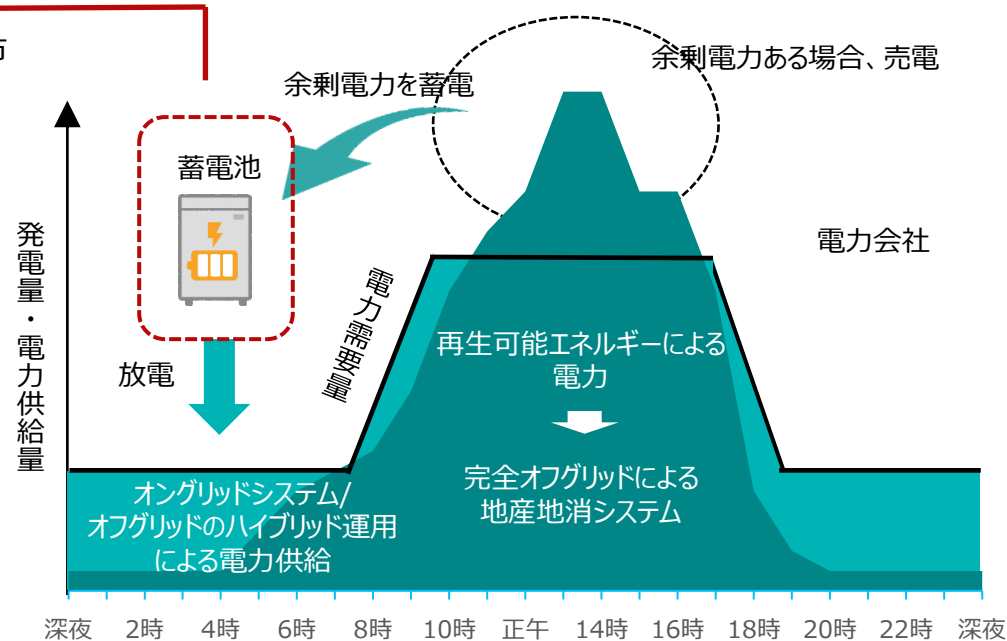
余剰電力を蓄電

余剰電力ある場合、売電

蓄電池

電力会社

発電量・電力供給量

電力需要量

放電

再生可能エネルギーによる電力

完全オフグリッドによる地産地消システム

オングリッドシステム/オフグリッドのハイブリッド運用による電力供給

深夜 2時 4時 6時 8時 10時 正午 14時 16時 18時 20時 22時 深夜